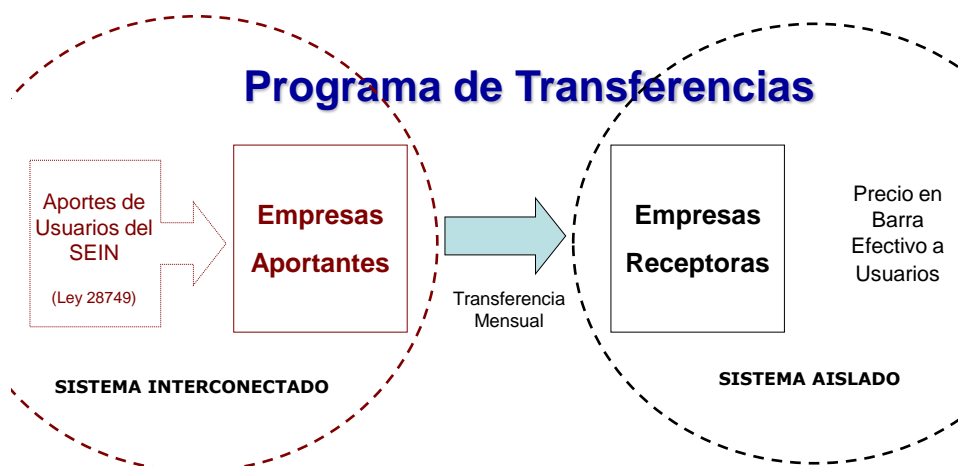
Programa de Transferencias

Aportes de Usuarios del SEIN

(Ley 28749)

Empresas Aportantes

Transferencia Mensual

Empresas Receptoras

Precio en Barra Efectivo a Usuarios

SISTEMA INTERCONECTADO

SISTEMA AISLADO